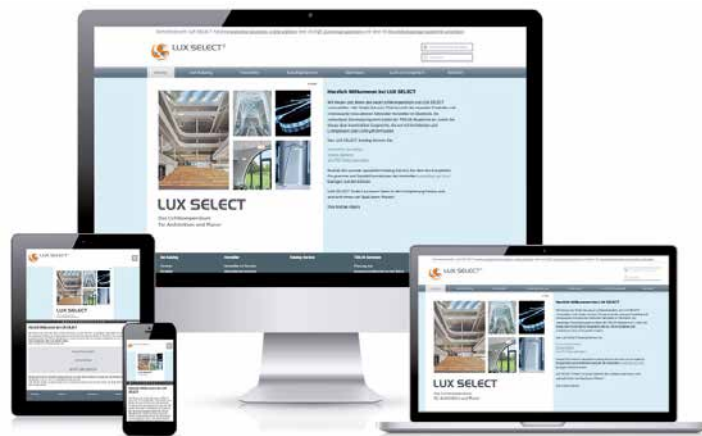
LUX SELECT

Herzlich Willkommen bei LUX SELECT

LUX SELECT

Das Lichtkompendium für Architekten und Planer

LUX SELECT

Herzlich Willkommen bei LUX SELECT

LUX SELECT

Das Lichtkompendium für Architekten und Planer

LUX SELECT

Herzlich Willkommen bei LUX SELECT

LUX SELECT

Herzlich Willkommen bei LUX SELECT